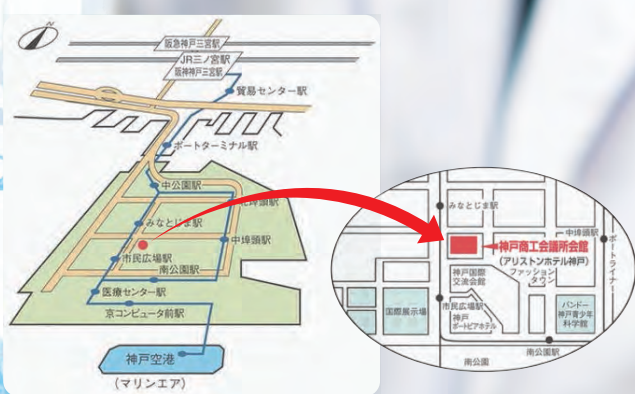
N

阪急神戸三宮駅
JR三ノ宮駅
阪神神戸三宮駅
貿易センター駅
ポートターミナル駅
中公園駅
みなとじま駅
中埠頭駅
市民広場駅
南公園駅
医療センター駅
京コンピュータ前駅
神戸空港
（マリンエア）

みなとじま駅
中埠頭駅
ポートライナー
神戸商工会議所会館
（アリストンホテル神戸）
神戸国際交流会館
ファッションタウン
市民広場駅
国際展示場
神戸ポートピアホテル
バンドー神戸青少年科学館
南公園
南公園駅